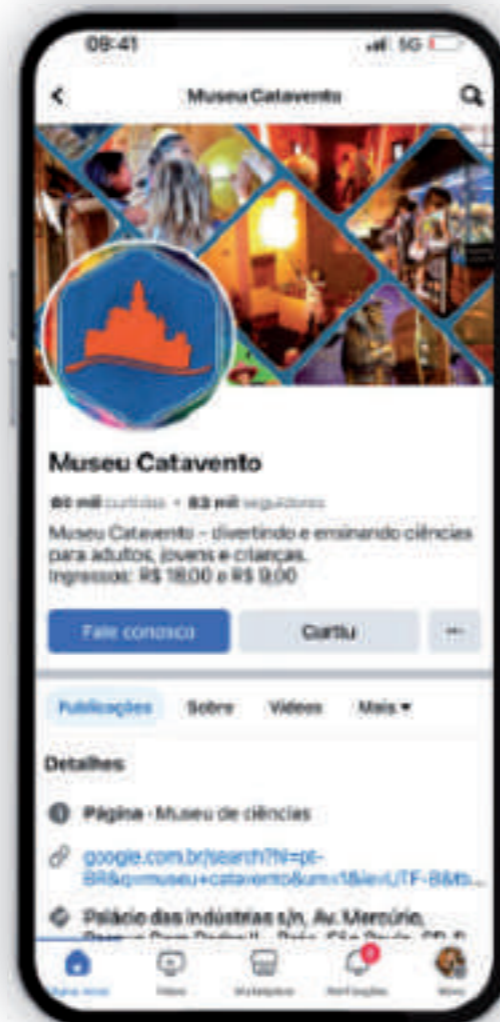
09:41

5G

Museu Catavento

Museu Catavento

80 mil curtidas • 83 mil seguidores

Museu Catavento – divertindo e ensinando ciências para adultos, jovens e crianças.
Ingressos: R$ 18,00 e R$ 9,00

Fale conosco

Curtiu

...

Publicações

Sobre

Vídeos

Mais ▾

Detalhes

Página · Museu de ciências

google.com.br/search?hl=pt-BR&q=museu+catavento&um=1&ie=UTF-8&tb...

Palácio das Indústrias s/n, Av. Mercúrio, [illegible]

Página inicial

Vídeo

Marketplace

Notificações

Menu